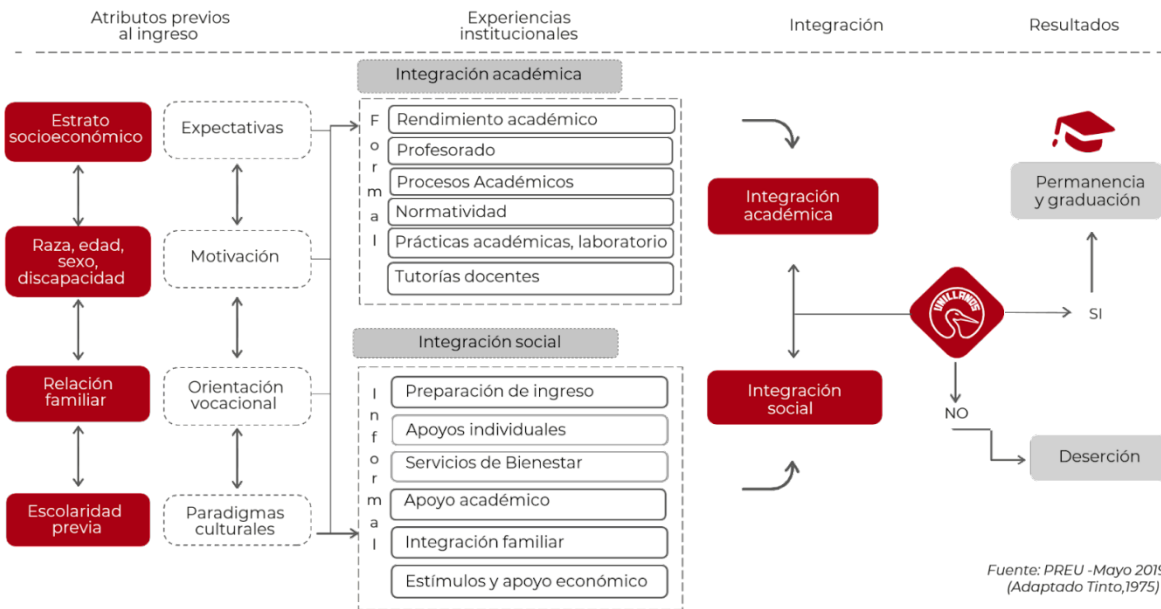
Atributos previos al ingreso

Experiencias institucionales

Integración

Resultados

Estrato socioeconómico

Raza, edad, sexo, discapacidad

Relación familiar

Escolaridad previa

Expectativas

Motivación

Orientación vocacional

Paradigmas culturales

Integración académica

F o r m a l

Rendimiento académico

Profesorado

Procesos Académicos

Normatividad

Prácticas académicas, laboratorio

Tutorías docentes

Integración social

I n f o r m a l

Preparación de ingreso

Apoyos individuales

Servicios de Bienestar

Apoyo académico

Integración familiar

Estímulos y apoyo económico

Integración académica

Integración social

UNILLANOS

Permanencia y graduación

SI

NO

Deserción

Fuente: PREU -Mayo 2019 (Adaptado Tinto,1975)